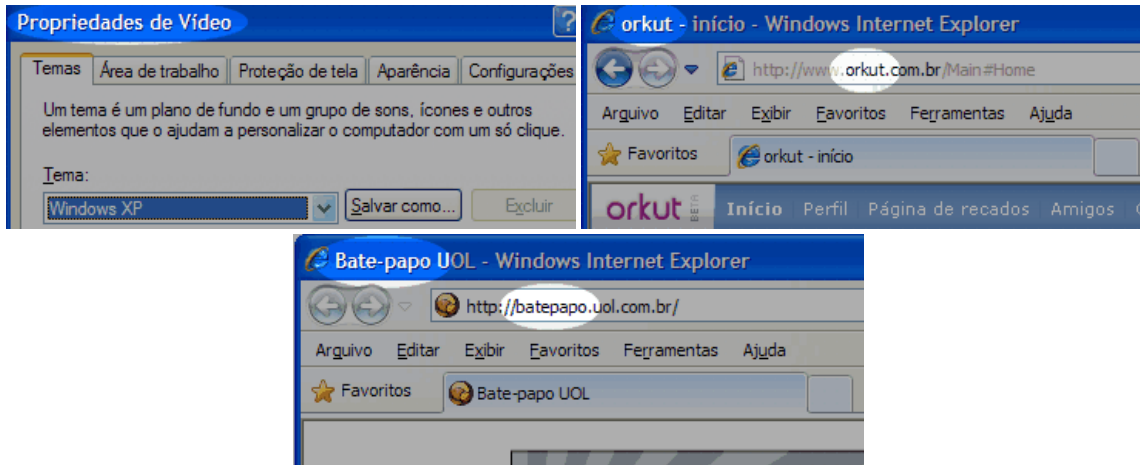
Propriedades de Vídeo

?

Temas | Área de trabalho | Proteção de tela | Aparência | Configurações

Um tema é um plano de fundo e um grupo de sons, ícones e outros elementos que o ajudam a personalizar o computador com um só clique.

Tema:

Windows XP

Salvar como...

Excluir

orkut - início - Windows Internet Explorer

http://www.orkut.com.br/Main#Home

Arquivo Editar Exibir Favoritos Ferramentas Ajuda

Favoritos

orkut - início

orkut BETA

Início Perfil Página de recados Amigos

Bate-papo UOL - Windows Internet Explorer

http://batepapo.uol.com.br/

Arquivo Editar Exibir Favoritos Ferramentas Ajuda

Favoritos

Bate-papo UOL